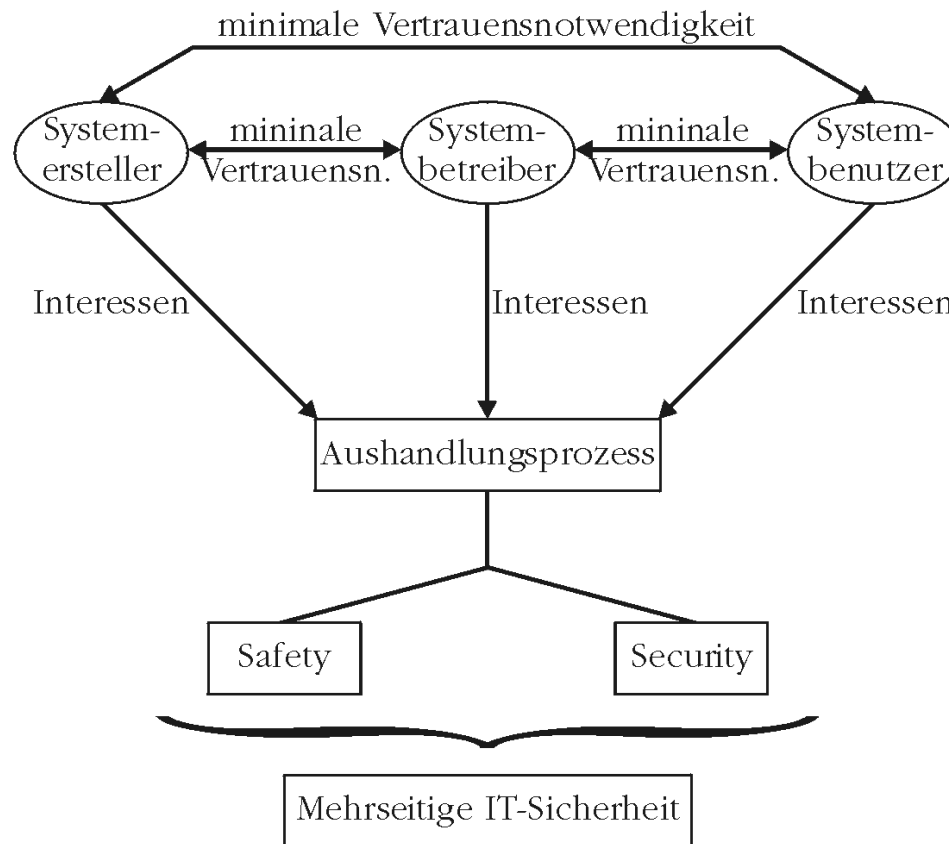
minimale Vertrauensnotwendigkeit

System-ersteller

mininale Vertrauensn.

System-betreiber

mininale Vertrauensn.

System-benutzer

Interessen

Interessen

Interessen

Aushandlungsprozess

Safety

Security

Mehrseitige IT-Sicherheit